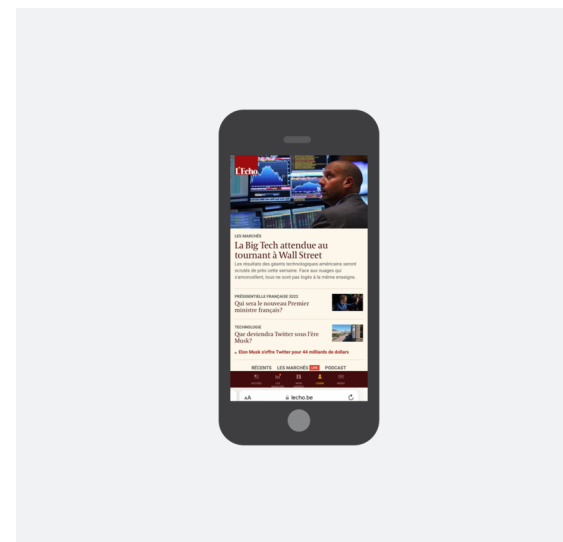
L'Echo

LES MARCHÉS

La Big Tech attendue au tournant à Wall Street

Les résultats des géants technologiques américains seront scrutés de près cette semaine. Face aux nuages qui s'amoncellent, tous ne sont pas logés à la même enseigne.

PRÉSIDENTIELLE FRANÇAISE 2022

Qui sera le nouveau Premier ministre français?

TECHNOLOGIE

Que deviendra Twitter sous l'ère Musk?

» Elon Musk s'offre Twitter pour 44 milliards de dollars

RÉCENTS LES MARCHÉS LIVE PODCAST

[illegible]

AA 🔒 lecho.be